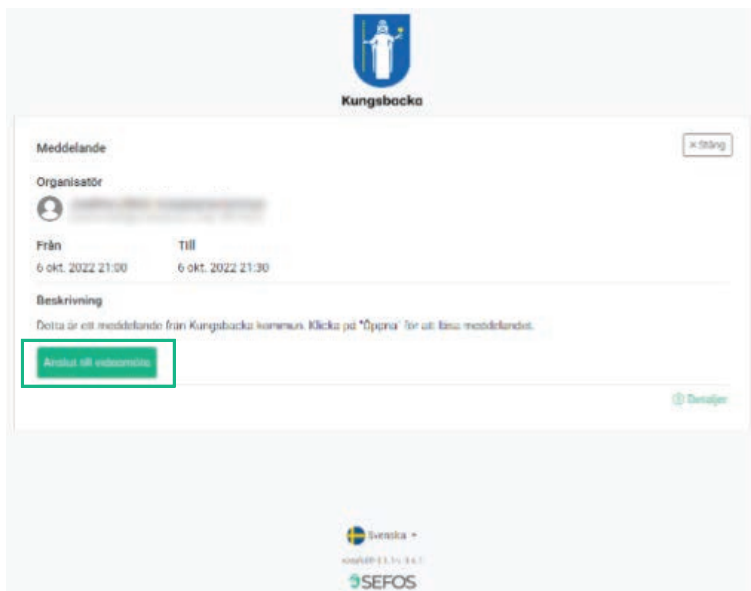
Kungsbacka

Meddelande

× Stäng

Organisatör

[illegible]

Från
6 okt. 2022 21:00

Till
6 okt. 2022 21:30

Beskrivning

Detta är ett meddelande från Kungsbacka kommun. Klicka på "Öppna" för att läsa meddelandet.

Anslut till videomöte

Detaljer

Svenska

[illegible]

SEFOS